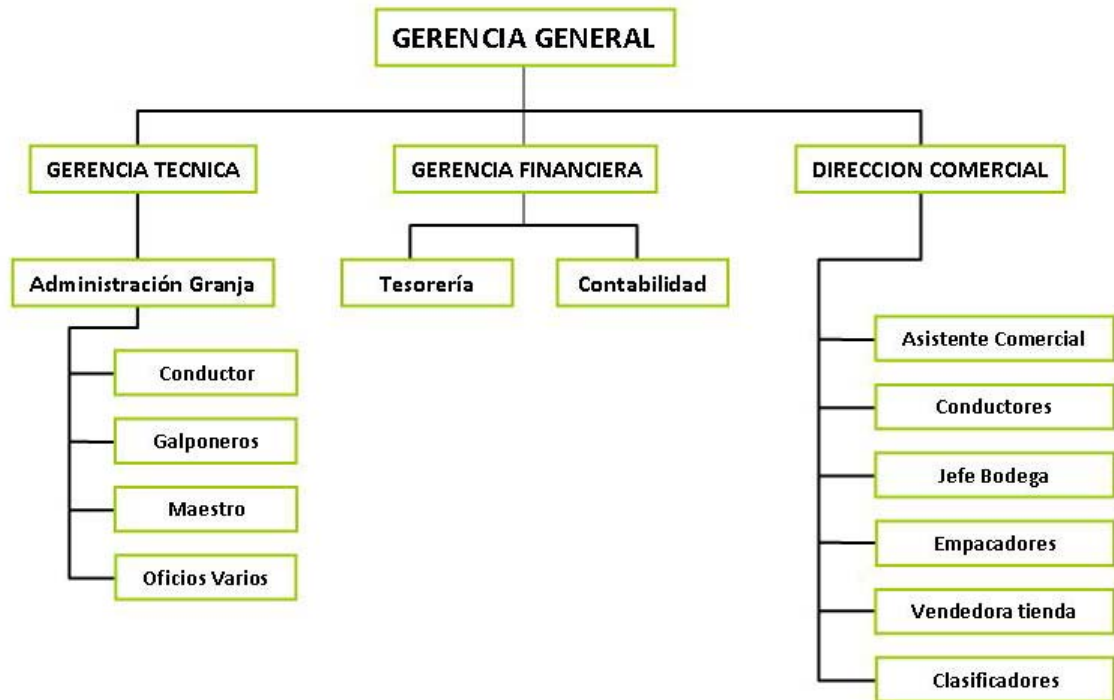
GERENCIA GENERAL

GERENCIA TECNICA

GERENCIA FINANCIERA

DIRECCION COMERCIAL

Administración Granja

Conductor

Galponeros

Maestro

Oficios Varios

Tesorería

Contabilidad

Asistente Comercial

Conductores

Jefe Bodega

Empacadores

Vendedora tienda

Clasificadores